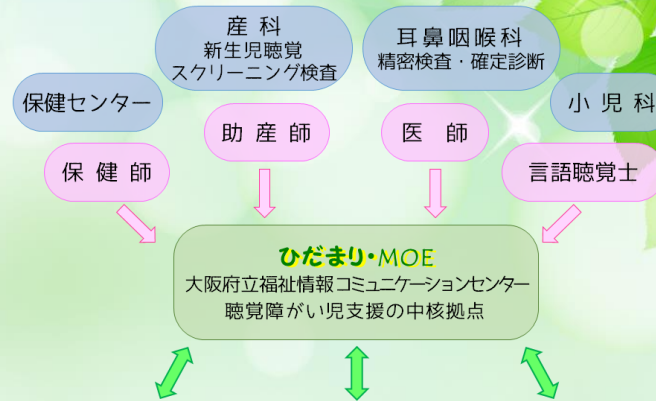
産 科
新生児聴覚
スクリーニング検査

耳鼻咽喉科
精密検査・確定診断

保健センター

小 児 科

助 産 師

医 師

保 健 師

言語聴覚士

ひだまり・MOE
大阪府立福祉情報コミュニケーションセンター
聴覚障がい児支援の中核拠点